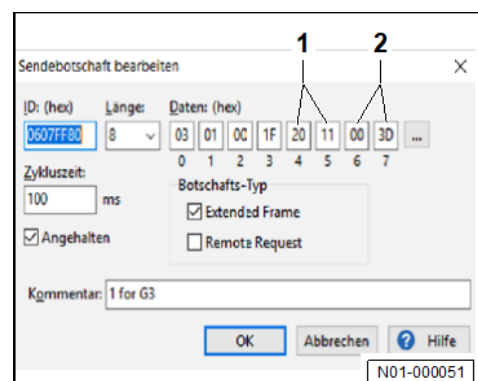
1 2

Sendebotschaft bearbeiten ×

ID: (hex) Länge: Daten: (hex)

0607FF80 8 03 01 0C 1F 20 11 00 3D ...

0 1 2 3 4 5 6 7

Zykluszeit:

100 ms

Botschafts-Typ

☑ Extended Frame

☐ Remote Request

☑ Angehalten

Kommentar: 1 for G3

OK Abbrechen Hilfe

N01-000051